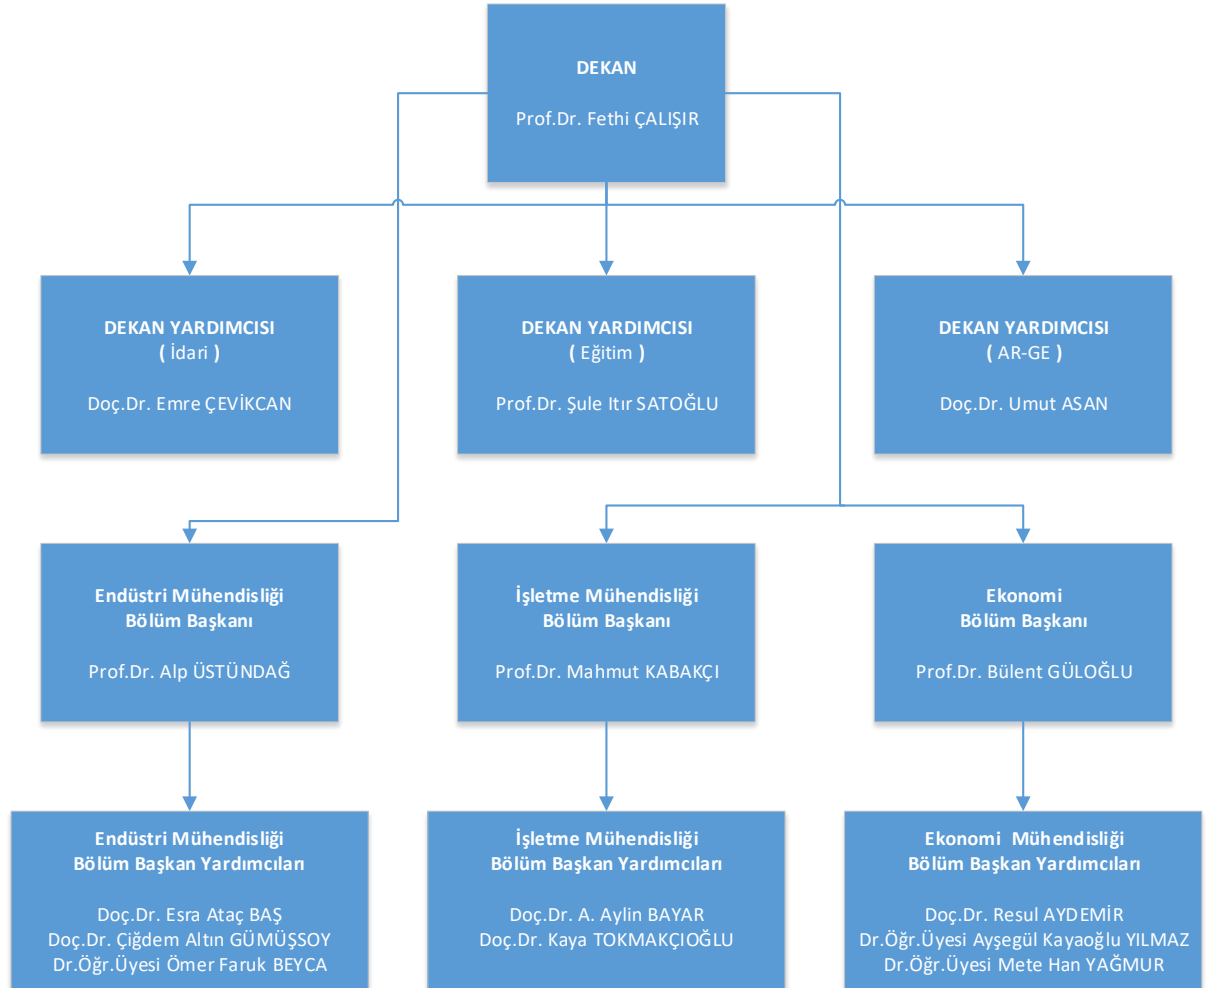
DEKAN

Prof.Dr. Fethi ÇALIŞIR

DEKAN YARDIMCISI
( İdari )

Doç.Dr. Emre ÇEVİKCAN

DEKAN YARDIMCISI
( Eğitim )

Prof.Dr. Şule Itır SATOĞLU

DEKAN YARDIMCISI
( AR-GE )

Doç.Dr. Umut ASAN

Endüstri Mühendisliği
Bölüm Başkanı

Prof.Dr. Alp ÜSTÜNDAĞ

İşletme Mühendisliği
Bölüm Başkanı

Prof.Dr. Mahmut KABAKÇI

Ekonomi
Bölüm Başkanı

Prof.Dr. Bülent GÜLOĞLU

Endüstri Mühendisliği
Bölüm Başkan Yardımcıları

Doç.Dr. Esra Ataç BAŞ
Doç.Dr. Çiğdem Altın GÜMÜŞSOY
Dr.Öğr.Üyesi Ömer Faruk BEYCA

İşletme Mühendisliği
Bölüm Başkan Yardımcıları

Doç.Dr. A. Aylin BAYAR
Doç.Dr. Kaya TOKMAKÇIOĞLU

Ekonomi Mühendisliği
Bölüm Başkan Yardımcıları

Doç.Dr. Resul AYDEMİR
Dr.Öğr.Üyesi Ayşegül Kayaoğlu YILMAZ
Dr.Öğr.Üyesi Mete Han YAĞMUR